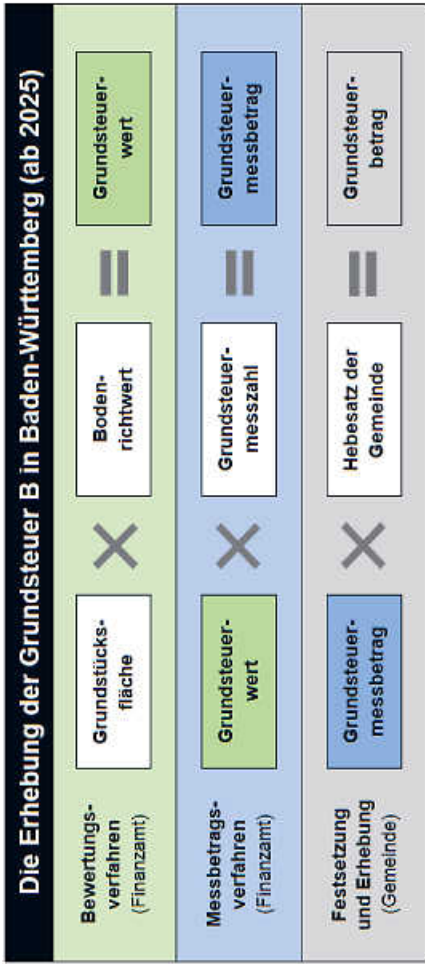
Die Erhebung der Grundsteuer B in Baden-Württemberg (ab 2025)

| | | | | | |
|---|---|---|---|---|---|
| Bewertungsverfahren (Finanzamt) | Grundstücksfläche | × | Bodenrichtwert | = | Grundsteuerwert |
| Messbetragsverfahren (Finanzamt) | Grundsteuerwert | × | Grundsteuermesszahl | = | Grundsteuermessbetrag |
| Festsetzung und Erhebung (Gemeinde) | Grundsteuermessbetrag | × | Hebesatz der Gemeinde | = | Grundsteuerbetrag |